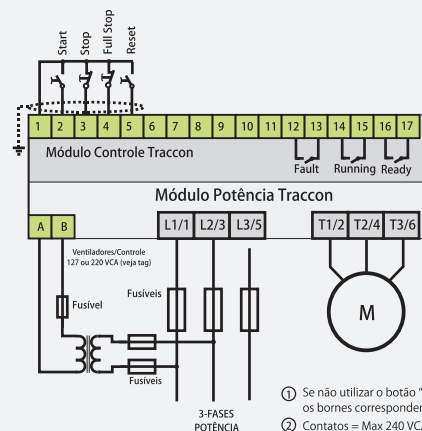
Start
Stop
Full Stop
Reset

1 2 3 4 5 6 7 8 9 10 11 12 13 14 15 16 17

Módulo Controle Traccon

Fault
Running
Ready

Módulo Potência Traccon

A B

L1/1 L2/3 L3/5

T1/2 T2/4 T3/6

Ventiladores/Controle 127 ou 220 VCA (veja tag)

Fusível

Fusíveis

M

Fusíveis

3-FASES POTÊNCIA

① Se não utilizar o botão "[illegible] os bornes corresponden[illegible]

② Contatos = Max 240 VC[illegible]